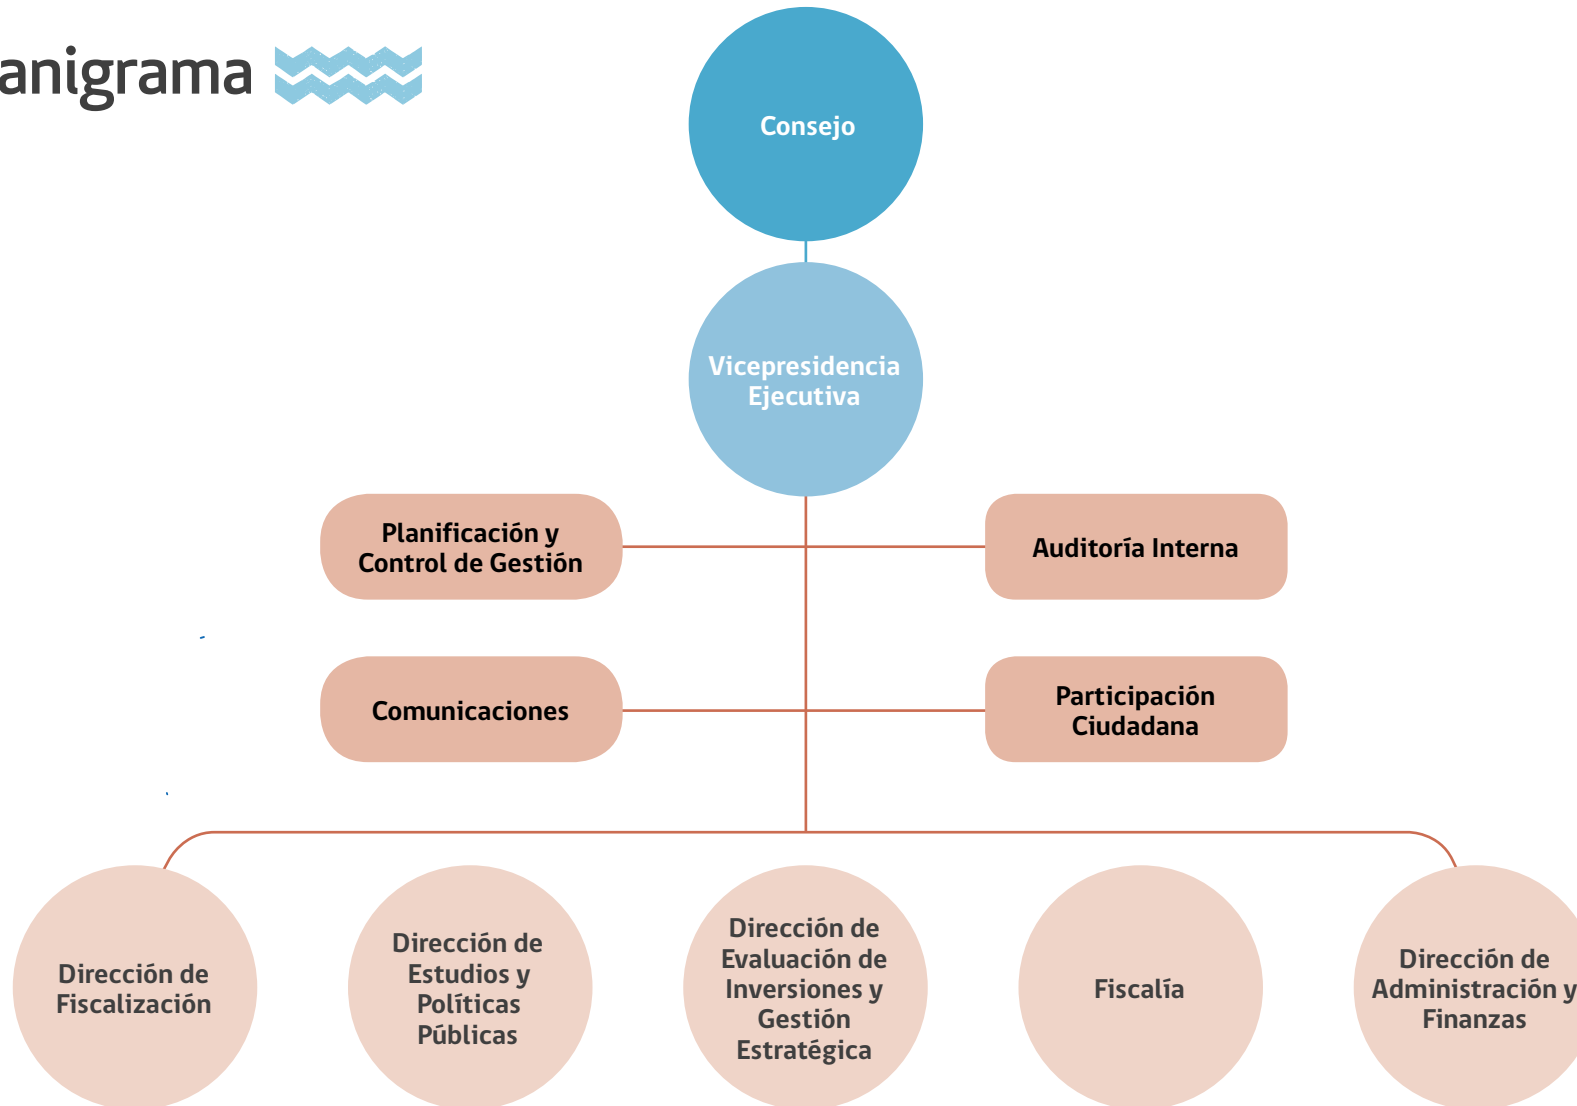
anigrama

Consejo

Vicepresidencia Ejecutiva

Planificación y Control de Gestión

Auditoría Interna

Comunicaciones

Participación Ciudadana

Dirección de Fiscalización

Dirección de Estudios y Políticas Públicas

Dirección de Evaluación de Inversiones y Gestión Estratégica

Fiscalía

Dirección de Administración y Finanzas